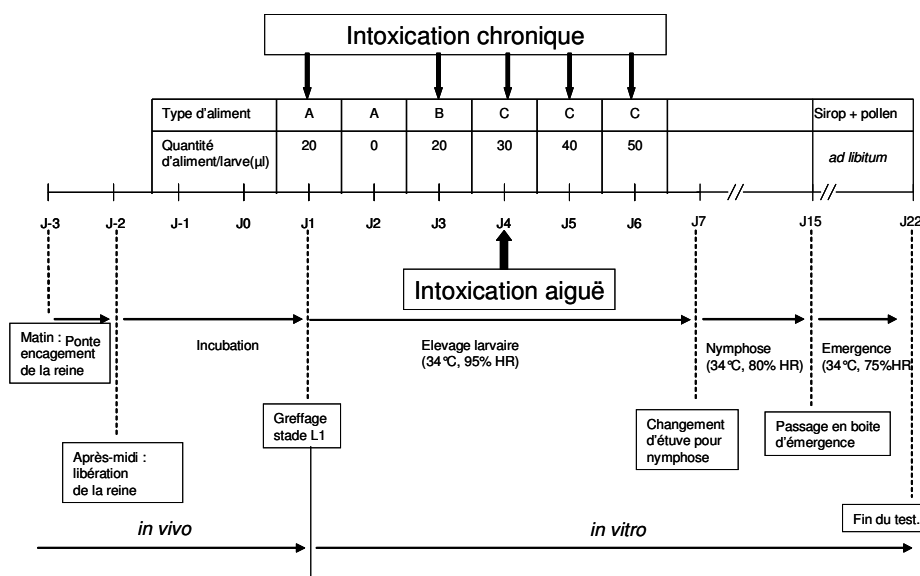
Intoxication chronique

| Type d'aliment | A | A | B | C | C | C | | Sirop + pollen |
|---|---|---|---|---|---|---|---|---|
| Quantité d'aliment/larve(µl) | 20 | 0 | 20 | 30 | 40 | 50 | | ad libitum |

J-3 J-2 J-1 J0 J1 J2 J3 J4 J5 J6 J7 // J15 // J22

Intoxication aiguë

Matin : Ponte encagement de la reine

Incubation

Elevage larvaire (34°C, 95% HR)

Nymphose (34°C, 80% HR)

Emergence (34°C, 75%HR

Après-midi : libération de la reine

Greffage stade L1

Changement d'étuve pour nymphose

Passage en boite d'émergence

Fin du test.

in vivo

in vitro